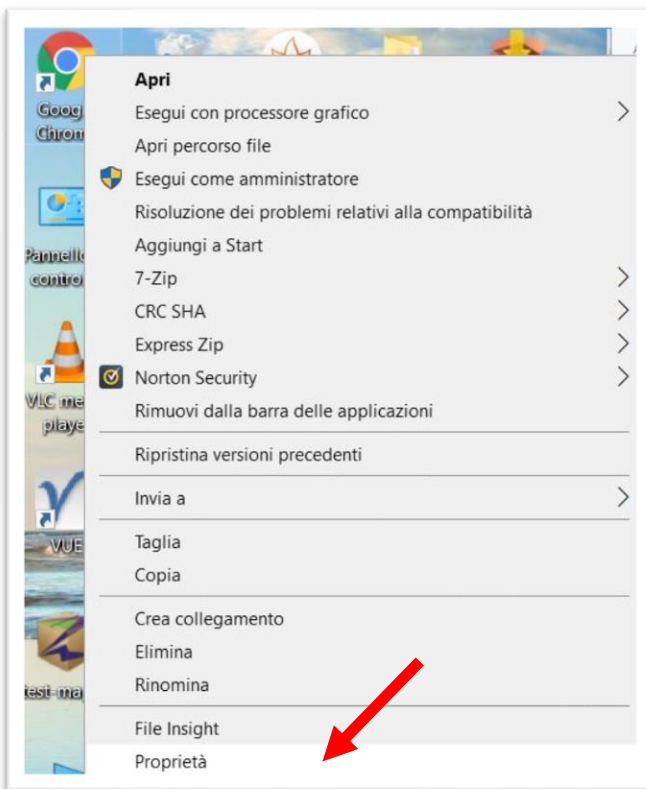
Goog
Chrom

Pannello
contro

VLC me
playe

VUE

test-ma

Apri
Esegui con processore grafico
Apri percorso file
Esegui come amministratore
Risoluzione dei problemi relativi alla compatibilità
Aggiungi a Start
7-Zip
CRC SHA
Express Zip
Norton Security
Rimuovi dalla barra delle applicazioni
Ripristina versioni precedenti
Invia a
Taglia
Copia
Crea collegamento
Elimina
Rinomina
File Insight
Proprietà